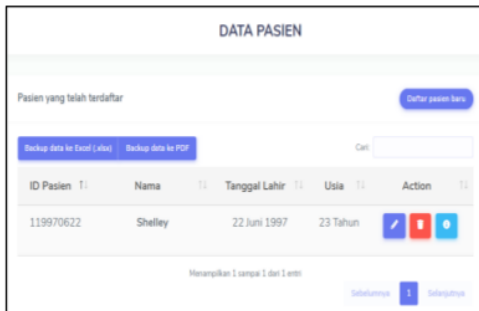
DATA PASIEN

Pasien yang telah terdaftar

Daftar pasien baru

Backup data ke Excel (.xlsx)

Backup data ke PDF

Cari:

| ID Pasien | Nama | Tanggal Lahir | Usia | Action |
|---|---|---|---|---|
| 119970622 | Shelley | 22 Juni 1997 | 23 Tahun | |

Menampilkan 1 sampai 1 dari 1 entri

Sebelumnya 1 Selanjutnya